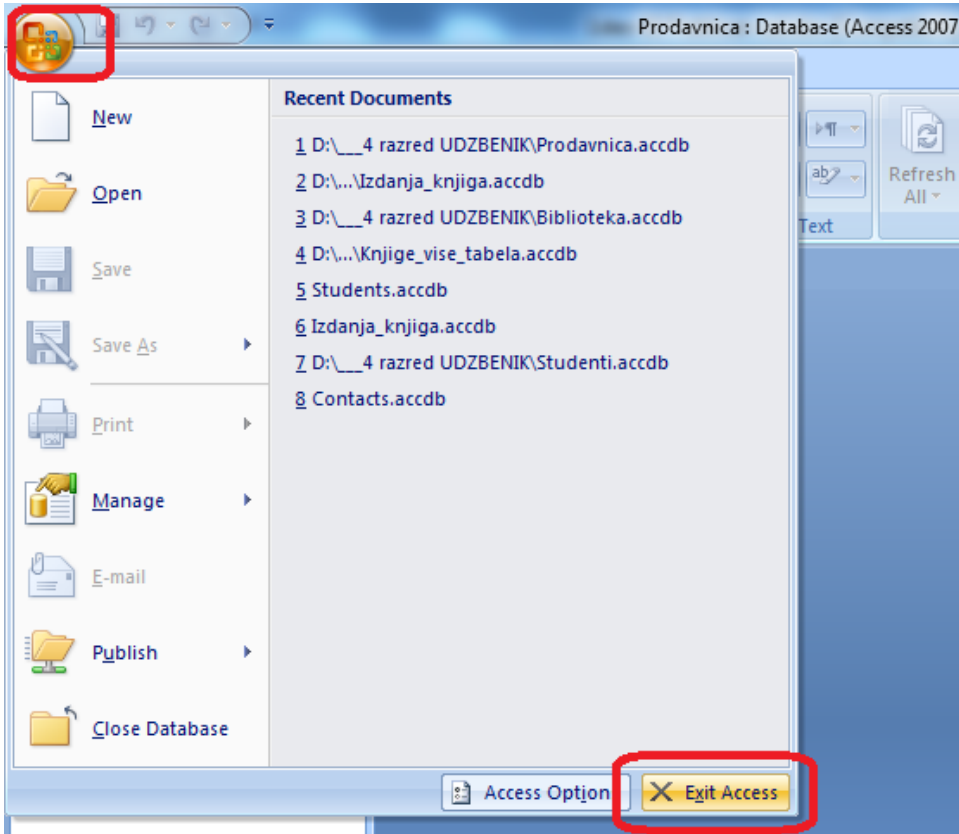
Prodavnica : Database (Access 2007

New

Open

Save

Save As

Print

Manage

E-mail

Publish

Close Database

Recent Documents

1 D:\___4 razred UDZBENIK\Prodavnica.accdb

2 D:\...\Izdanja_knjiga.accdb

3 D:\___4 razred UDZBENIK\Biblioteka.accdb

4 D:\...\Knjige_vise_tabela.accdb

5 Students.accdb

6 Izdanja_knjiga.accdb

7 D:\___4 razred UDZBENIK\Studenti.accdb

8 Contacts.accdb

Refresh All

Text

Access Option

Exit Access